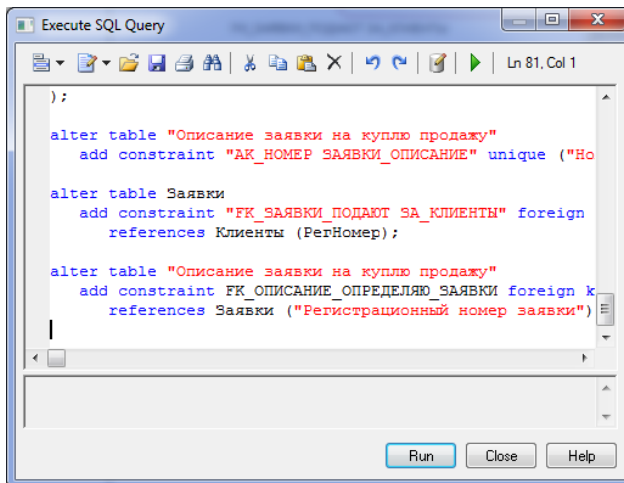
Execute SQL Query

Ln 81, Col 1

);

alter table "Описание заявки на куплю продажу"
   add constraint "AK_НОМЕР_ЗАЯВКИ_ОПИСАНИЕ" unique ("Но

alter table Заявки
   add constraint "FK_ЗАЯВКИ_ПОДАЮТ_ЗА_КЛИЕНТЫ" foreign
      references Клиенты (РегНомер);

alter table "Описание заявки на куплю продажу"
   add constraint FK_ОПИСАНИЕ_ОПРЕДЕЛЯЮ_ЗАЯВКИ foreign k
      references Заявки ("Регистрационный номер заявки")

Run   Close   Help